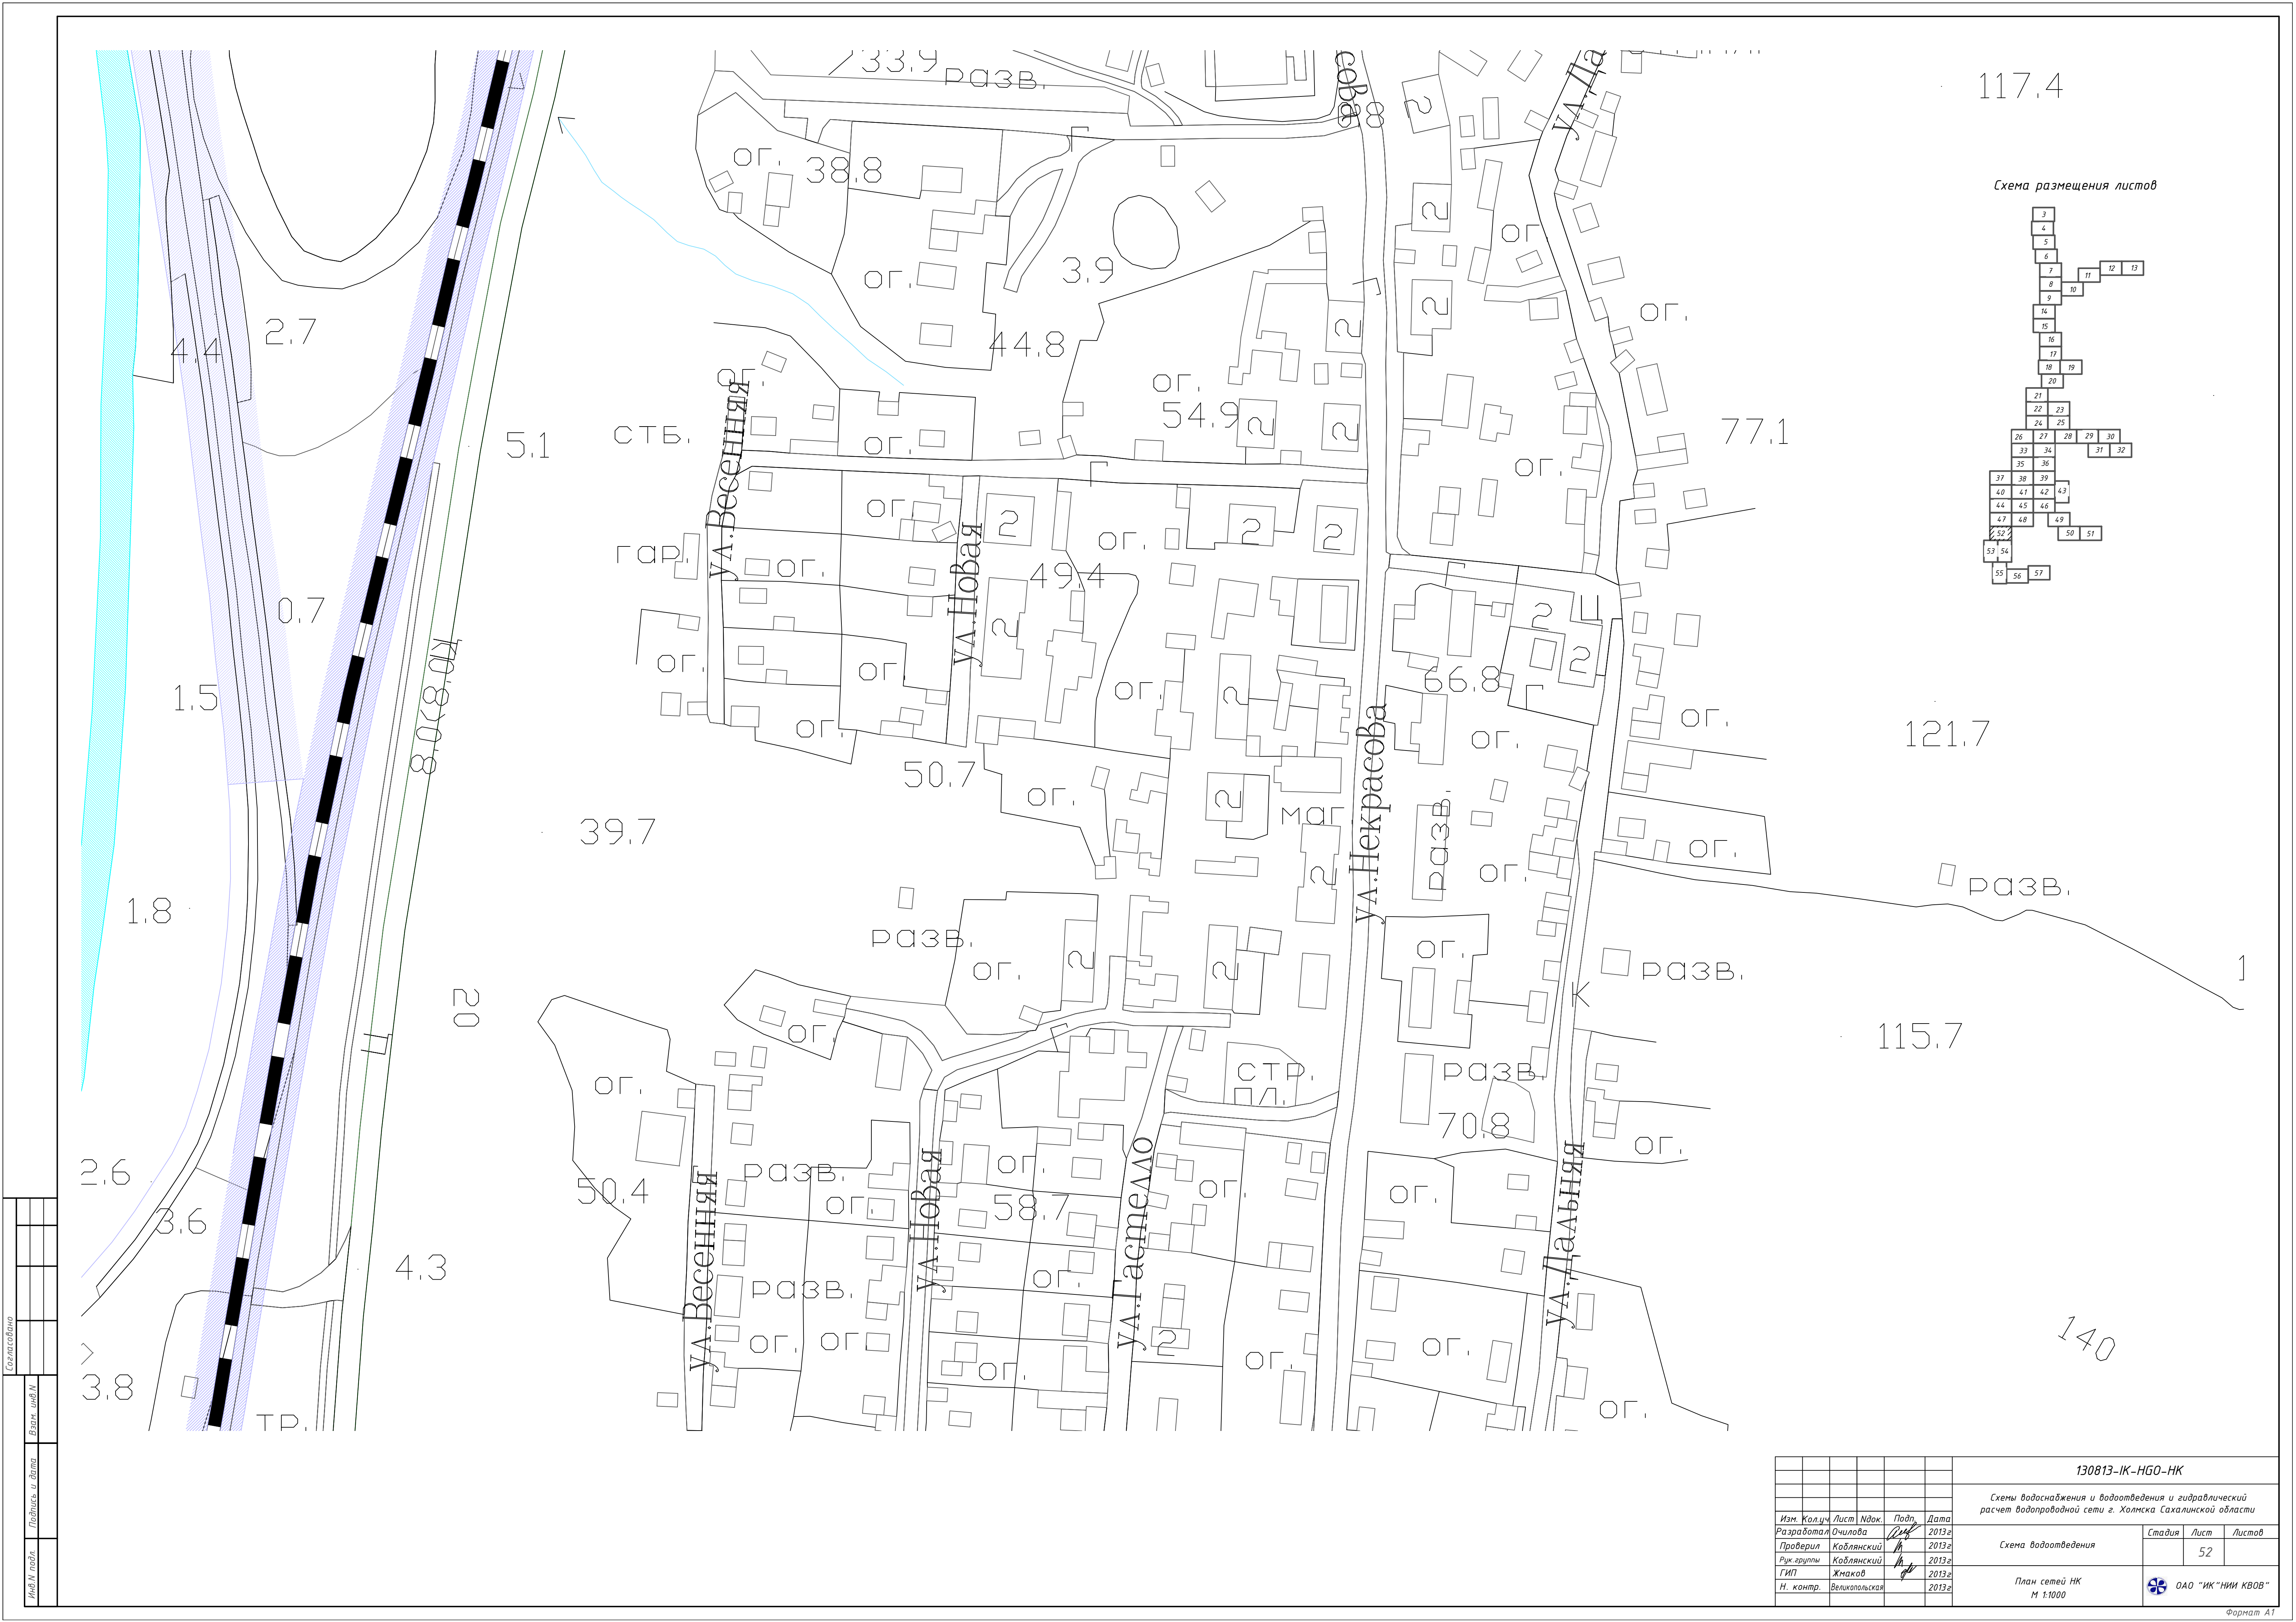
33.9 разв.
сова
ул.Да
117.4
ог. 38.8
ог.
3.9
2
2
ог.
2
2
ог.
4.4 2.7
44.8
ог.
ог.
54.9
2
2
77.1
ог.
стб.
ул.Весенняя
ог.
5.1
ог.
2
ог.
2
2
гар.
ог.
ул.Новая
49.4
2
ог.
2
0.7
ог.
ог.
ог.
2
66.8
2
ог.
1.5
ог.
ог.
50.7
2
ог.
121.7
км 8,908
ог.
2
маг.
разв.
ул.Некрасова
ог.
39.7
2
ог.
1.8
разв.
ог.
2
2
ог.
разв.
20
ог.
разв.
К
115.7
1
ог.
стр. пл.
разв.
70.8
ог.
2.6
50.4
ул.Весенняя
разв.
ог.
ул.Новая
58.7
ог.
ог.
ог.
ог.
3.6
4.3
разв.
ог.
ул.Гастелло
ул.Дальняя
ог.
ог.
140
ог.
ог.
ог.
2
3.8
тр.
ог.

Схема размещения листов
3
4
5
6
7
11
12
13
8
10
9
14
15
16
17
18
19
20
21
22
23
24
25
26
27
28
29
30
33
34
31
32
35
36
37
38
39
40
41
42
43
44
45
46
47
48
49
52
50
51
53
54
55
56
57

Согласовано
Взам. инв.N
Подпись и дата
Инв.N подл.

130813-IK-HGO-HK
Схемы водоснабжения и водоотведения и гидравлический расчет водопроводной сети г. Холмска Сахалинской области
| Изм. | Кол.уч | Лист | Nдок. | Подп. | Дата |
|---|---|---|---|---|---|
| Разработал | Очилова | | | | 2013г |
| Проверил | Коблянский | | | | 2013г |
| Рук.группы | Коблянский | | | | 2013г |
| ГИП | Жмаков | | | | 2013г |
| Н. контр. | Великопольская | | | | 2013г |

Схема водоотведения
| Стадия | Лист | Листов |
|---|---|---|
| | 52 | |

План сетей НК
М 1:1000
ОАО "ИК "НИИ КВОВ"
Формат А1